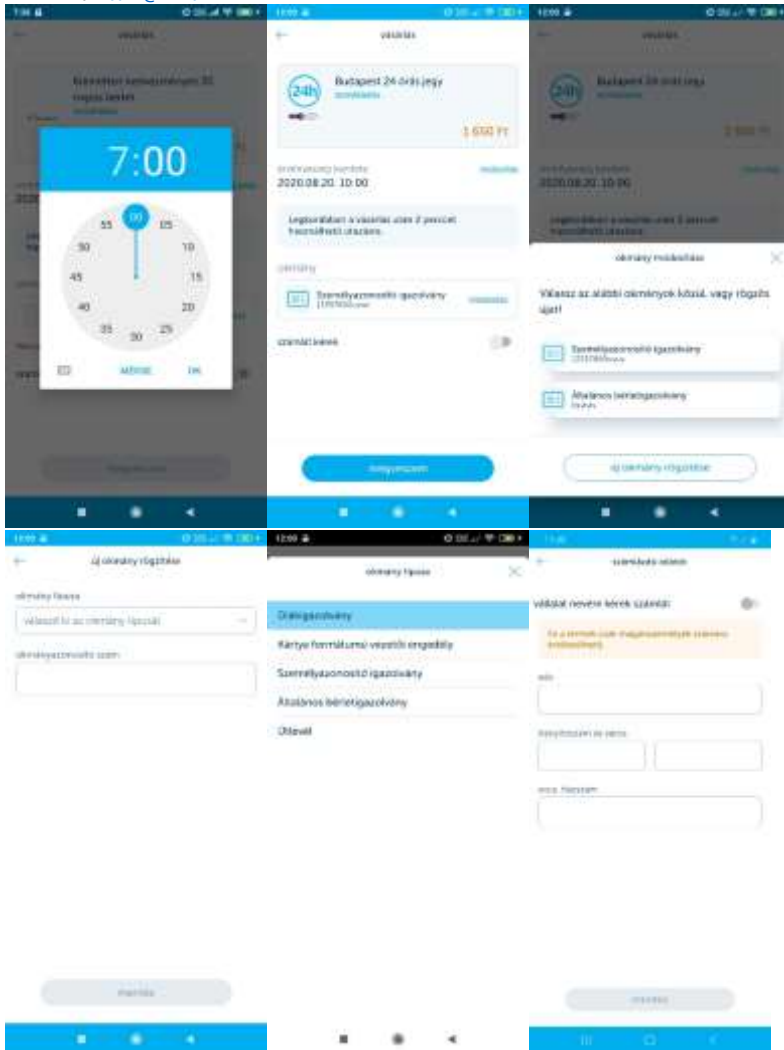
7:00

00
05
10
15
20
25
30
35
40
45
50
55

MÉGSE
OK

vásárlás

24h

Budapest 24 órás jegy

1 650 Ft

2020.08.20. 10:00

Legkorábban a vásárlás után 2 perccel használható utazásra.

okmány

Személyazonosító igazolvány

számlát kérek

Megveszem

24h

Budapest 24 órás jegy

2020.08.20. 10:00

okmány módosítása

Válassz az alábbi okmányok közül, vagy rögzíts újat!

Személyazonosító igazolvány

Általános bérletigazolvány

új okmány rögzítése

új okmány rögzítése

okmány típusa

Válassz ki az okmány típusát

okmányazonosító szám

mentés

okmány típusa

Diákigazolvány

Kártya formátumú vezetői engedély

Személyazonosító igazolvány

Általános bérletigazolvány

Útlevél

számlázási adatok

vállalat nevére kérek számlát

név

mentés